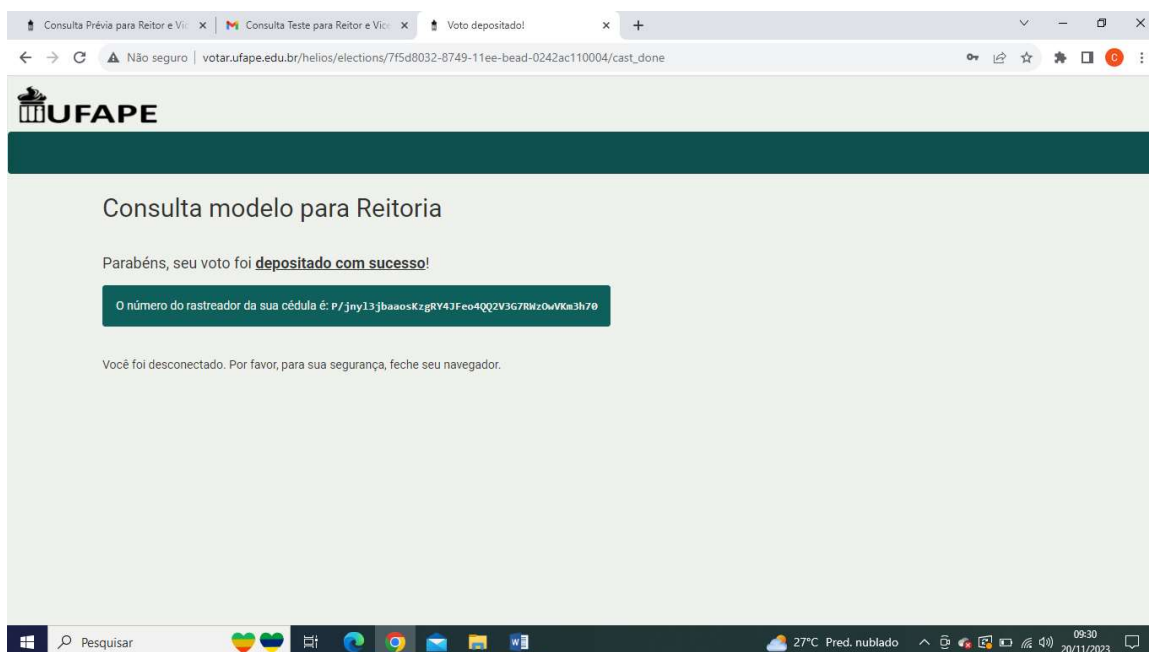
Consulta Prévia para Reitor e Vi | Consulta Teste para Reitor e Vice | Voto depositado!

Não seguro | votar.ufape.edu.br/helios/elections/7f5d8032-8749-11ee-bead-0242ac110004/cast_done

UFAPE

Consulta modelo para Reitoria

Parabéns, seu voto foi **depositado com sucesso**!

O número do rastreador da sua cédula é: P/jnyl3jbaaosKzgRY4JFeo4QQ2V3G7RWzOwVKm3h70

Você foi desconectado. Por favor, para sua segurança, feche seu navegador.

Pesquisar

27°C Pred. nublado 09:30 20/11/2023